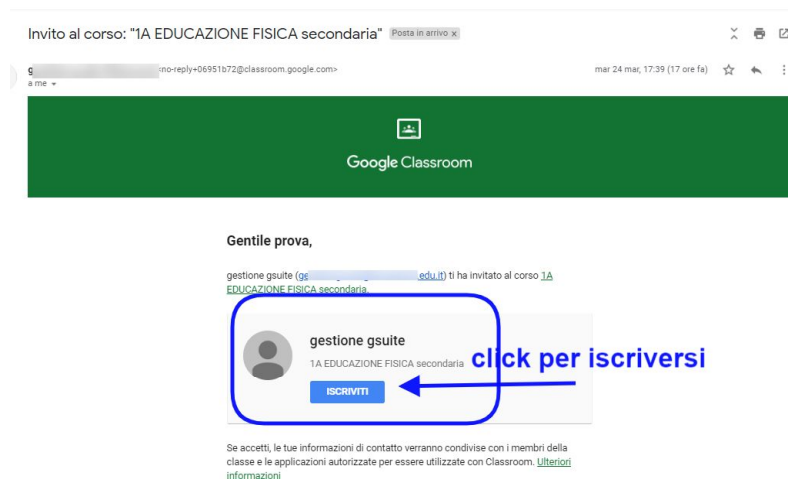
Invito al corso: "1A EDUCAZIONE FISICA secondaria" Posta in arrivo x

g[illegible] <no-reply+06951b72@classroom.google.com>
a me

mar 24 mar, 17:39 (17 ore fa)

Google Classroom

Gentile prova,

gestione gsuite (g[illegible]edu.it) ti ha invitato al corso 1A EDUCAZIONE FISICA secondaria.

gestione gsuite
1A EDUCAZIONE FISICA secondaria
ISCRIVITI

click per iscriversi

Se accetti, le tue informazioni di contatto verranno condivise con i membri della classe e le applicazioni autorizzate per essere utilizzate con Classroom. Ulteriori informazioni